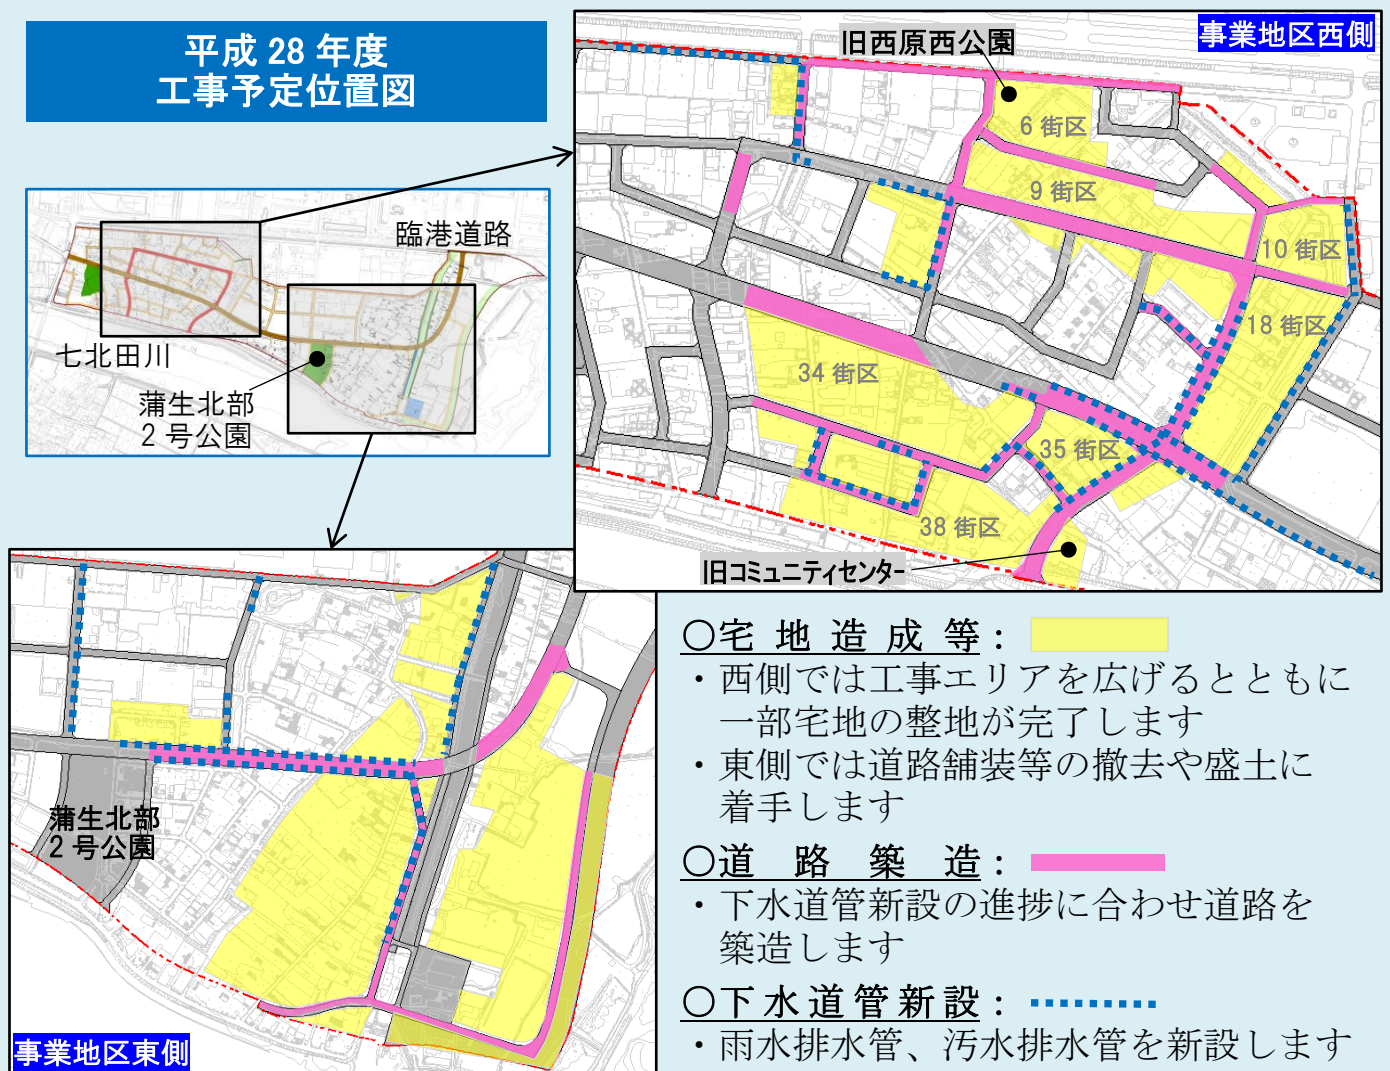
平成 28 年度
工事予定位置図

臨港道路

七北田川

蒲生北部
2 号公園

事業地区西側

旧西原西公園

6 街区

9 街区

10 街区

18 街区

34 街区

35 街区

38 街区

旧コミュニティセンター

蒲生北部
2 号公園

事業地区東側

○宅 地 造 成 等：
・西側では工事エリアを広げるとともに一部宅地の整地が完了します
・東側では道路舗装等の撤去や盛土に着手します

○道 路 築 造：
・下水道管新設の進捗に合わせ道路を築造します

○下水道管新設：
・雨水排水管、汚水排水管を新設します